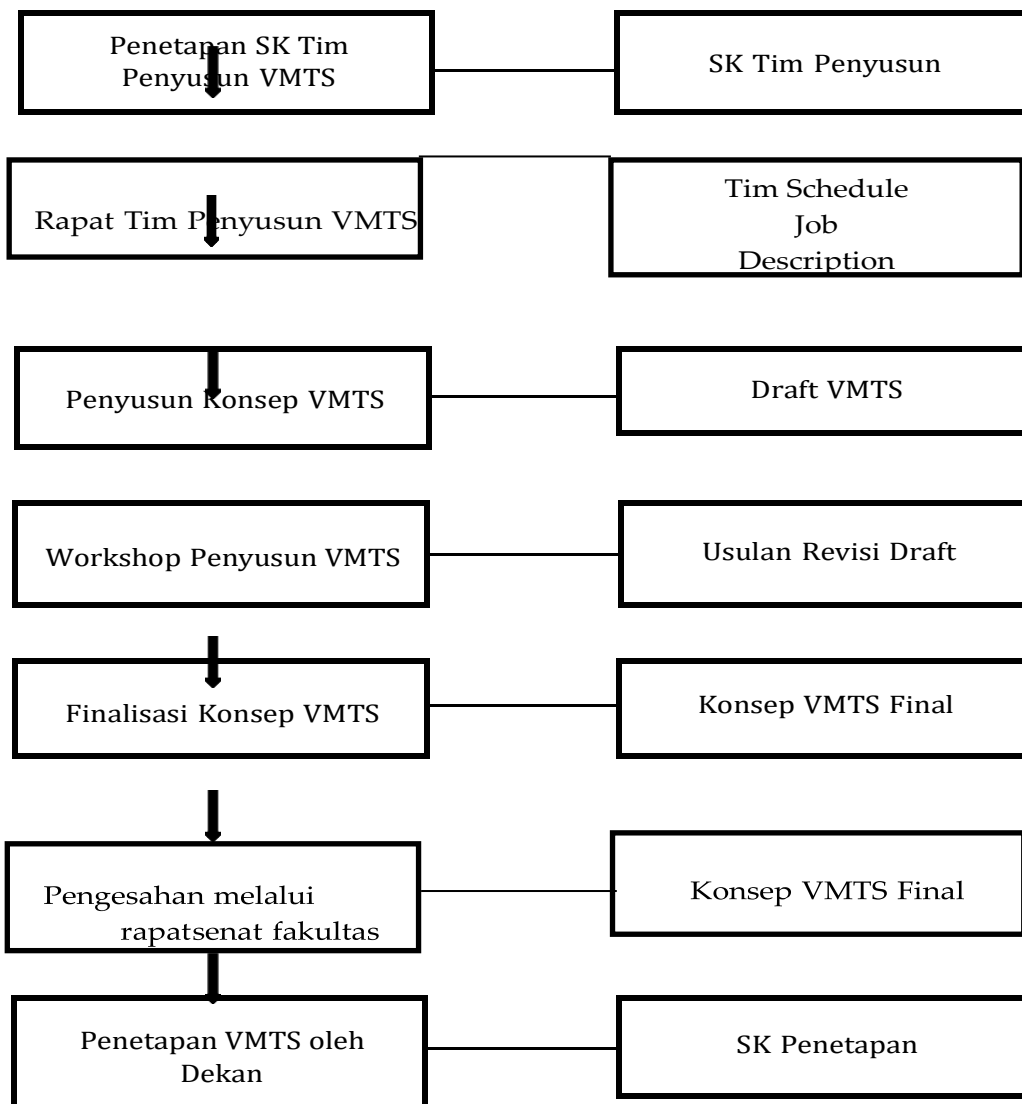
Penetapan SK Tim Penyusun VMTS

SK Tim Penyusun

Rapat Tim Penyusun VMTS

Tim Schedule
Job
Description

Penyusun Konsep VMTS

Draft VMTS

Workshop Penyusun VMTS

Usulan Revisi Draft

Finalisasi Konsep VMTS

Konsep VMTS Final

Pengesahan melalui rapatsenat fakultas

Konsep VMTS Final

Penetapan VMTS oleh Dekan

SK Penetapan